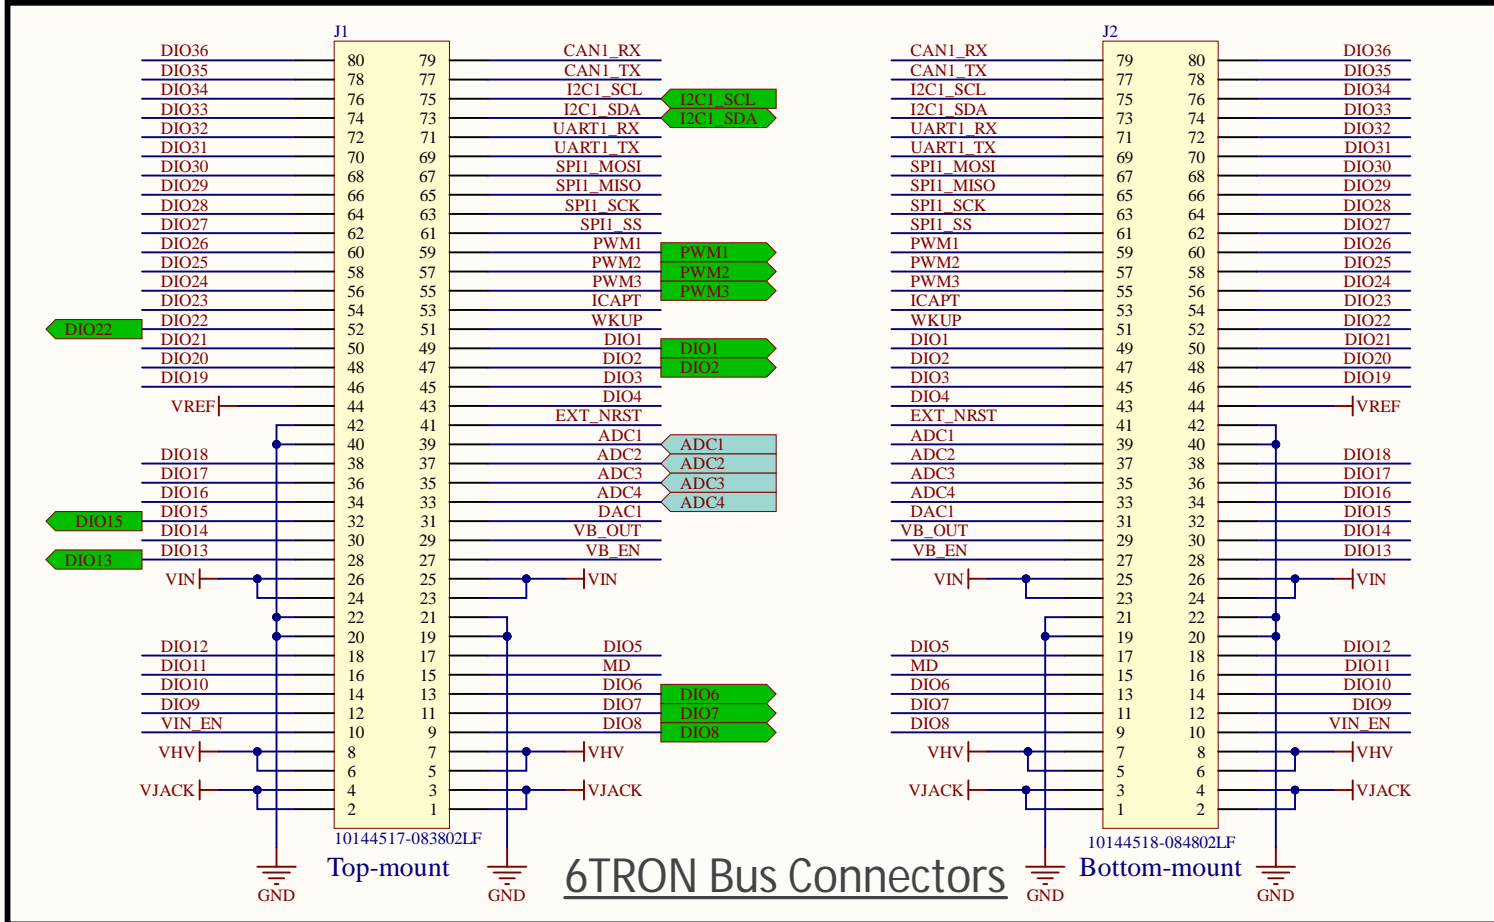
J1

| DIO36 | 80 | 79 | CAN1_RX |
|---|---|---|---|
| DIO35 | 78 | 77 | CAN1_TX |
| DIO34 | 76 | 75 | I2C1_SCL |
| DIO33 | 74 | 73 | I2C1_SDA |
| DIO32 | 72 | 71 | UART1_RX |
| DIO31 | 70 | 69 | UART1_TX |
| DIO30 | 68 | 67 | SPI1_MOSI |
| DIO29 | 66 | 65 | SPI1_MISO |
| DIO28 | 64 | 63 | SPI1_SCK |
| DIO27 | 62 | 61 | SPI1_SS |
| DIO26 | 60 | 59 | PWM1 |
| DIO25 | 58 | 57 | PWM2 |
| DIO24 | 56 | 55 | PWM3 |
| DIO23 | 54 | 53 | ICAPT |
| DIO22 | 52 | 51 | WKUP |
| DIO21 | 50 | 49 | DIO1 |
| DIO20 | 48 | 47 | DIO2 |
| DIO19 | 46 | 45 | DIO3 |
| VREF | 44 | 43 | DIO4 |
| | 42 | 41 | EXT_NRST |
| | 40 | 39 | ADC1 |
| DIO18 | 38 | 37 | ADC2 |
| DIO17 | 36 | 35 | ADC3 |
| DIO16 | 34 | 33 | ADC4 |
| DIO15 | 32 | 31 | DAC1 |
| DIO14 | 30 | 29 | VB_OUT |
| DIO13 | 28 | 27 | VB_EN |
| VIN | 26 | 25 | VIN |
| | 24 | 23 | |
| | 22 | 21 | |
| | 20 | 19 | |
| DIO12 | 18 | 17 | DIO5 |
| DIO11 | 16 | 15 | MD |
| DIO10 | 14 | 13 | DIO6 |
| DIO9 | 12 | 11 | DIO7 |
| VIN_EN | 10 | 9 | DIO8 |
| VHV | 8 | 7 | VHV |
| | 6 | 5 | |
| VJACK | 4 | 3 | VJACK |
| | 2 | 1 | |

I2C1_SCL
I2C1_SDA
PWM1
PWM2
PWM3
DIO22
DIO1
DIO2
ADC1
ADC2
ADC3
ADC4
DIO15
DIO13
DIO6
DIO7
DIO8

10144517-083802LF
Top-mount
GND
GND

6TRON Bus Connectors

J2

| CAN1_RX | 79 | 80 | DIO36 |
|---|---|---|---|
| CAN1_TX | 77 | 78 | DIO35 |
| I2C1_SCL | 75 | 76 | DIO34 |
| I2C1_SDA | 73 | 74 | DIO33 |
| UART1_RX | 71 | 72 | DIO32 |
| UART1_TX | 69 | 70 | DIO31 |
| SPI1_MOSI | 67 | 68 | DIO30 |
| SPI1_MISO | 65 | 66 | DIO29 |
| SPI1_SCK | 63 | 64 | DIO28 |
| SPI1_SS | 61 | 62 | DIO27 |
| PWM1 | 59 | 60 | DIO26 |
| PWM2 | 57 | 58 | DIO25 |
| PWM3 | 55 | 56 | DIO24 |
| ICAPT | 53 | 54 | DIO23 |
| WKUP | 51 | 52 | DIO22 |
| DIO1 | 49 | 50 | DIO21 |
| DIO2 | 47 | 48 | DIO20 |
| DIO3 | 45 | 46 | DIO19 |
| DIO4 | 43 | 44 | VREF |
| EXT_NRST | 41 | 42 | |
| ADC1 | 39 | 40 | |
| ADC2 | 37 | 38 | DIO18 |
| ADC3 | 35 | 36 | DIO17 |
| ADC4 | 33 | 34 | DIO16 |
| DAC1 | 31 | 32 | DIO15 |
| VB_OUT | 29 | 30 | DIO14 |
| VB_EN | 27 | 28 | DIO13 |
| VIN | 25 | 26 | VIN |
| | 23 | 24 | |
| | 21 | 22 | |
| | 19 | 20 | |
| DIO5 | 17 | 18 | DIO12 |
| MD | 15 | 16 | DIO11 |
| DIO6 | 13 | 14 | DIO10 |
| DIO7 | 11 | 12 | DIO9 |
| DIO8 | 9 | 10 | VIN_EN |
| VHV | 7 | 8 | VHV |
| | 5 | 6 | |
| VJACK | 3 | 4 | VJACK |
| | 1 | 2 | |

10144518-084802LF
Bottom-mount
GND
GND